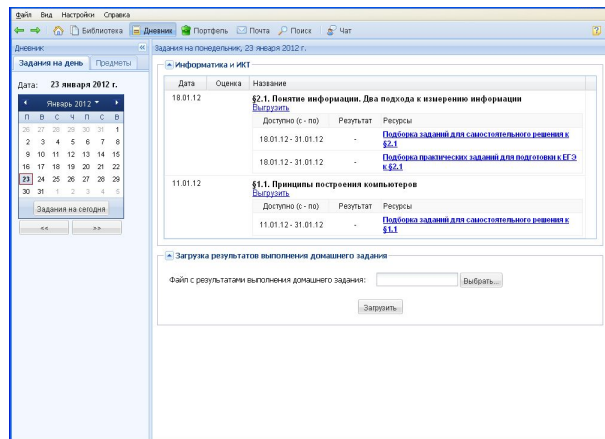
файл Вид Настройки Справка

Библиотека Дневник Портфель Почта Поиск Чат

Дневник «

Задания на понедельник, 23 января 2012 г.

Задания на день Предметы

Дата: 23 января 2012 г.

Январь 2012

| п | в | с | ч | п | с | в |
|---|---|---|---|---|---|---|
| 26 | 27 | 28 | 29 | 30 | 31 | 1 |
| 2 | 3 | 4 | 5 | 6 | 7 | 8 |
| 9 | 10 | 11 | 12 | 13 | 14 | 15 |
| 16 | 17 | 18 | 19 | 20 | 21 | 22 |
| 23 | 24 | 25 | 26 | 27 | 28 | 29 |
| 30 | 31 | 1 | 2 | 3 | 4 | 5 |

Задания на сегодня

<< >>

Информатика и ИКТ

| Дата | Оценка | Название |
|---|---|---|
| 18.01.12 | | §2.1. Понятие информации. Два подхода к измерению информации Выгрузить |

| Доступно (с - по) | Результат | Ресурсы |
|---|---|---|
| 18.01.12 - 31.01.12 | - | Подборка заданий для самостоятельного решения к §2.1 |
| 18.01.12 - 31.01.12 | - | Подборка практических заданий для подготовки к ЕГЭ к §2.1 |

| 11.01.12 | | §1.1. Принципы построения компьютеров Выгрузить |
|---|---|---|

| Доступно (с - по) | Результат | Ресурсы |
|---|---|---|
| 11.01.12 - 31.01.12 | - | Подборка заданий для самостоятельного решения к §1.1 |

Загрузка результатов выполнения домашнего задания

Файл с результатами выполнения домашнего задания: Выбрать...

Загрузить